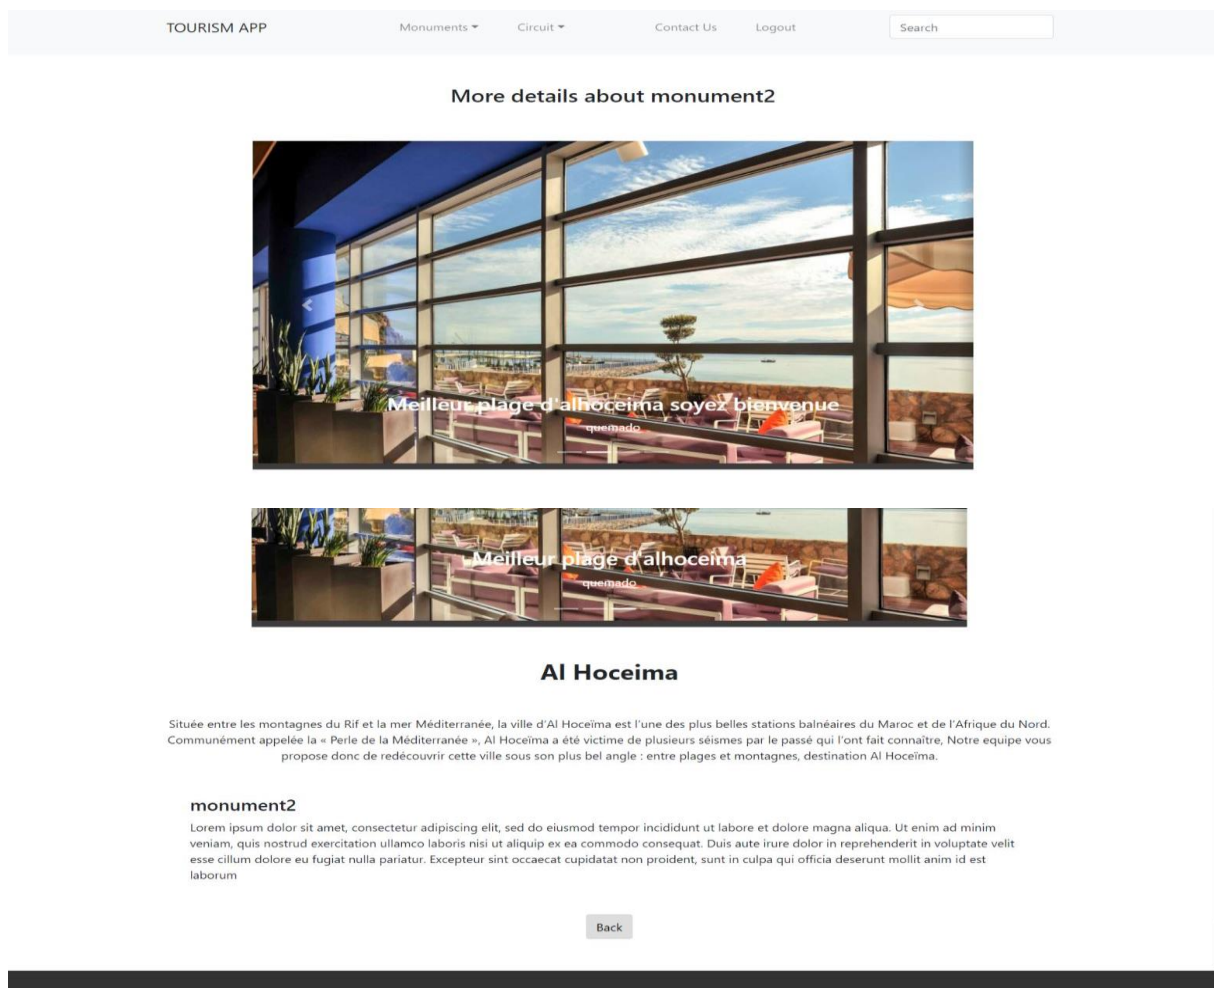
TOURISM APP Monuments ▾ Circuit ▾ Contact Us Logout Search

More details about monument2

Meilleur plage d'alhoceima soyez bienvenue
quemado

Meilleur plage d'alhoceima
quemado

Al Hoceima

Située entre les montagnes du Rif et la mer Méditerranée, la ville d'Al Hoceïma est l'une des plus belles stations balnéaires du Maroc et de l'Afrique du Nord. Communément appelée la « Perle de la Méditerranée », Al Hoceïma a été victime de plusieurs séismes par le passé qui l'ont fait connaître, Notre equipe vous propose donc de redécouvrir cette ville sous son plus bel angle : entre plages et montagnes, destination Al Hoceïma.

monument2

Lorem ipsum dolor sit amet, consectetur adipiscing elit, sed do eiusmod tempor incididunt ut labore et dolore magna aliqua. Ut enim ad minim veniam, quis nostrud exercitation ullamco laboris nisi ut aliquip ex ea commodo consequat. Duis aute irure dolor in reprehenderit in voluptate velit esse cillum dolore eu fugiat nulla pariatur. Excepteur sint occaecat cupidatat non proident, sunt in culpa qui officia deserunt mollit anim id est laborum

Back